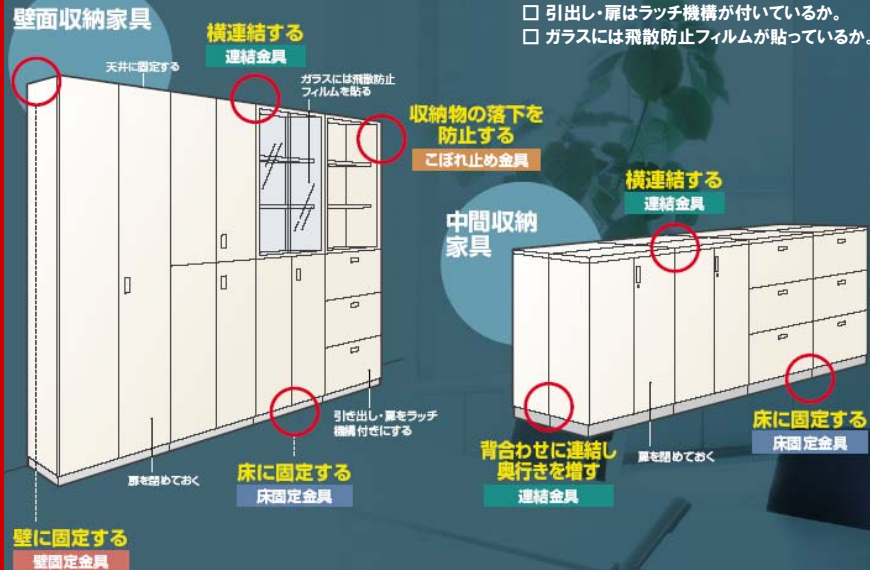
壁面収納家具

横連結する
連結金具

□ 引出し・扉はラッチ機構が付いているか。
□ ガラスには飛散防止フィルムが貼っているか。

天井に固定する

ガラスには飛散防止フィルムを貼る

収納物の落下を防止する
こぼれ止め金具

横連結する
連結金具

中間収納家具

引き出し・扉をラッチ機構付きにする

床に固定する
床固定金具

背合わせに連結し奥行きを増す
連結金具

扉を閉めておく

扉を閉めておく

床に固定する
床固定金具

壁に固定する
壁固定金具